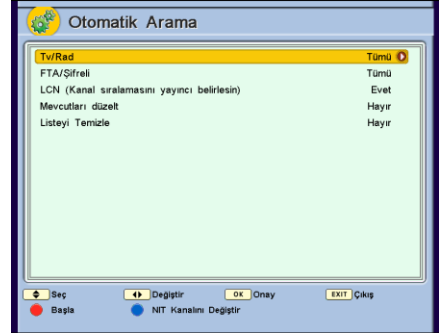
Otomatik Arama

| | |
|---|---|
| Tv/Rad | Tümü |
| FTA/Şifreli | Tümü |
| LCN (Kanal sıralamasını yayıncı belirlesin) | Evet |
| Mevcutları düzelt | Hayır |
| Listeyi Temizle | Hayır |

Seç
Değiştir
OK Onay
EXIT Çıkış
Başla
NIT Kanalını Değiştir